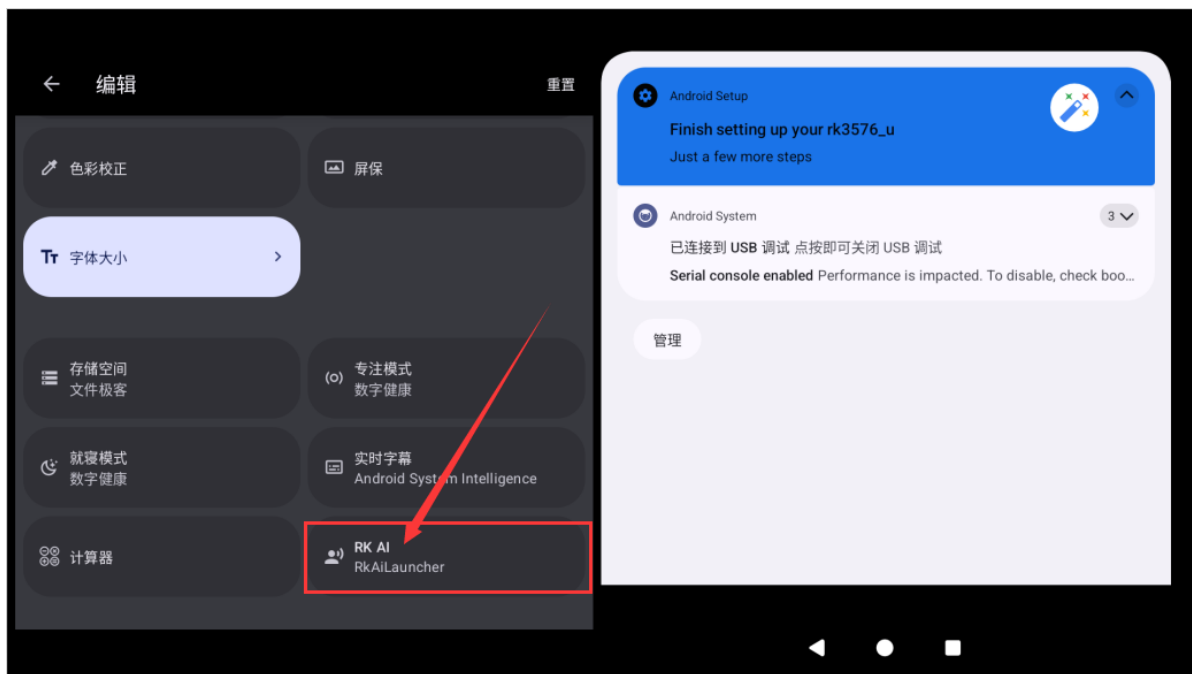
编辑

重置

色彩校正

屏保

字体大小

存储空间
文件极客

专注模式
数字健康

就寝模式
数字健康

实时字幕
Android System Intelligence

计算器

RK AI
RkAiLauncher

Android Setup

Finish setting up your rk3576_u

Just a few more steps

Android System

3

已连接到 USB 调试 点按即可关闭 USB 调试

Serial console enabled Performance is impacted. To disable, check boo...

管理